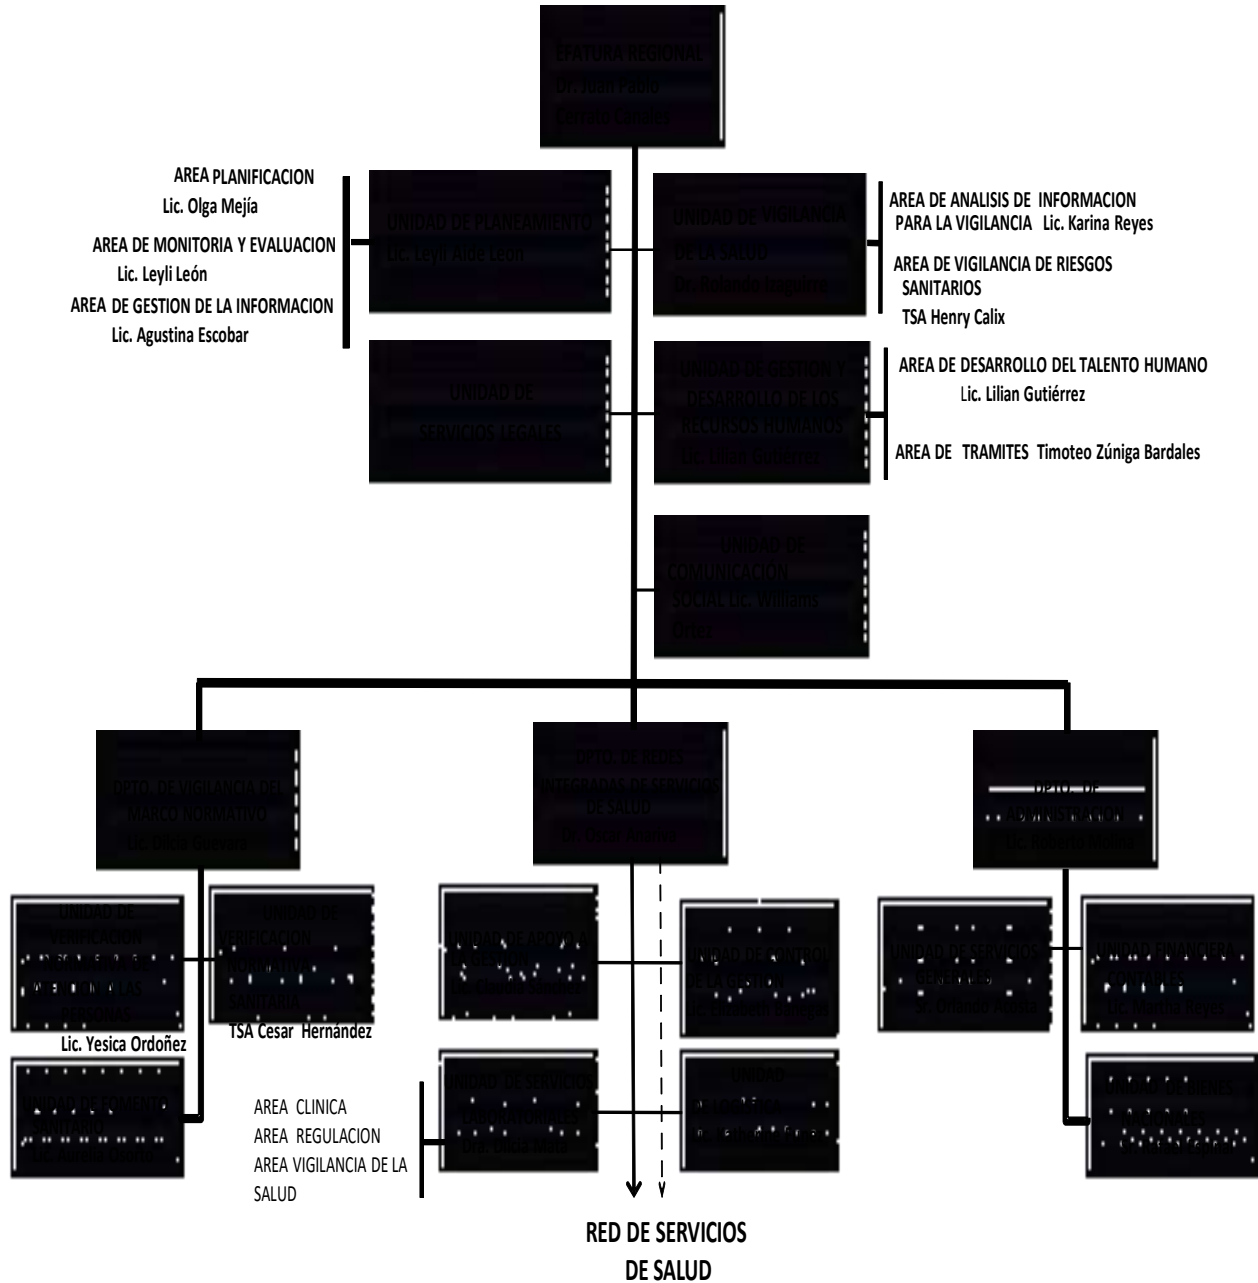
EFATURA REGIONAL
Dr. Juan Pablo
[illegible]

AREA PLANIFICACION
Lic. Olga Mejía
AREA DE MONITORIA Y EVALUACION
Lic. Leyli León
AREA DE GESTION DE LA INFORMACION
Lic. Agustina Escobar

UNIDAD DE PLANEAMIENTO
Lic. Leyli Aide León

UNIDAD DE VIGILANCIA DE LA SALUD
Dr. Rolando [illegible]

AREA DE ANALISIS DE INFORMACION PARA LA VIGILANCIA Lic. Karina Reyes
AREA DE VIGILANCIA DE RIESGOS SANITARIOS
TSA Henry Calix

UNIDAD DE SERVICIOS LEGALES

UNIDAD DE GESTION Y DESARROLLO DE LOS RECURSOS HUMANOS
Lic. Lilian Gutiérrez

AREA DE DESARROLLO DEL TALENTO HUMANO
Lic. Lilian Gutiérrez
AREA DE TRAMITES Timoteo Zúniga Bardales

UNIDAD DE COMUNICACION SOCIAL Lic. Williams Ortez

DPTO. DE VIGILANCIA DEL MARCO NORMATIVO
Lic. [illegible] Guevara

DPTO. DE REDES INTEGRADAS DE SERVICIOS DE SALUD
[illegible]

DPTO. DE ADMINISTRACION
Lic. Roberto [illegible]

UNIDAD DE VERIFICACION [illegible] LAS PERSONAS
Lic. Yesica Ordoñez

UNIDAD DE VERIFICACION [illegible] SANITARIA
TSA Cesar Hernández

UNIDAD DE FOMENTO SANITARIO
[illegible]

UNIDAD DE APOYO A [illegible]
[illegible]

UNIDAD DE CONTROL DE LA GESTION
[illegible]

UNIDAD DE SERVICIOS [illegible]
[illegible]

UNIDAD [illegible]

AREA CLINICA
AREA REGULACION
AREA VIGILANCIA DE LA SALUD

UNIDAD DE SERVICIOS GENERALES
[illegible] Orlando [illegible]

UNIDAD FINANCIERA CONTABLES
Lic. Martha Reyes

UNIDAD DE BIENES
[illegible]

RED DE SERVICIOS DE SALUD